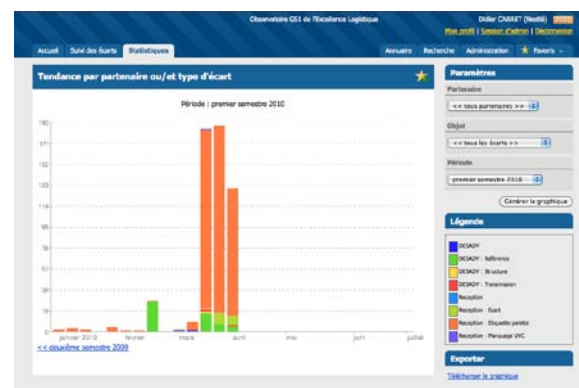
Observatoire GS1 de l'Excellence Logistique

Didier CARRET (Nestlé)

Mon profil | Session d'admin | Déconnexion

Accueil | Suivi des Écarts | Statistiques

Annuaire | Recherche | Administration | Favoris

Tendance par partenaire ou/et type d'écart

Période : premier semestre 2010

190
171
152
133
114
95
76
57
38
19
0

janvier 2010 | février | mars | avril | mai | juin | juillet

<< deuxième semestre 2009

Paramètres

Partenaire

<< tous partenaires >>

Objet

<< tous les écarts >>

Période

premier semestre 2010

Générer le graphique

Légende

DESADV
DESADV : Référence
DESADV : Structure
DESADV : Transmission
Reception
Reception : Ecart
Reception : Etiquette palette
Reception : Marquage UVC

Exporter

Télécharger le graphique